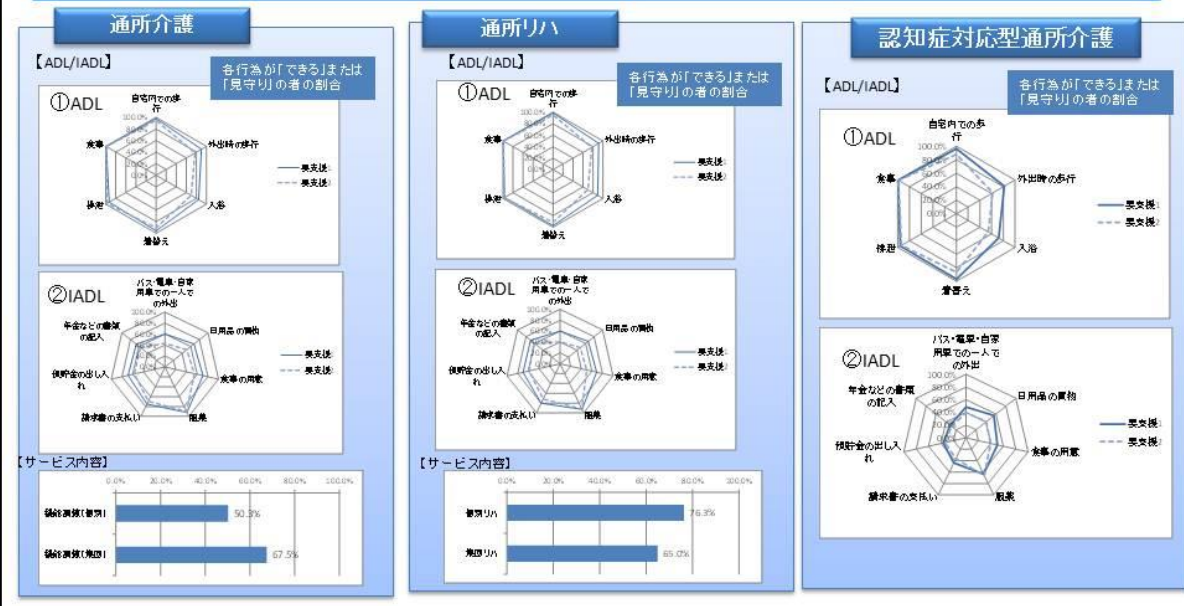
通所介護

【ADL/IADL】

各行為が「できる」または「見守り」の者の割合

①ADL

自宅内での移行

外出時の移行

入浴

着替え

排泄

食事

100.0%
80.0%
60.0%
40.0%
20.0%
0.0%

要支援
要支援

②IADL

バス・電車・自家用車での一人での外出

日用品の買物

食事の用意

服薬

請求書の支払い

預貯金の出し入れ

年金などの書類の記入

100.0%
80.0%
60.0%
40.0%
20.0%
0.0%

要支援
要支援

【サービス内容】

| | 0.0% | 20.0% | 40.0% | 60.0% | 80.0% | 100.0% |
|---|---|---|---|---|---|---|
| 機能訓練(個別) | 50.3% | | | | | |
| 機能訓練(集団) | 67.5% | | | | | |

通所リハ

【ADL/IADL】

各行為が「できる」または「見守り」の者の割合

①ADL

自宅内での移行

外出時の移行

入浴

着替え

排泄

食事

100.0%
80.0%
60.0%
40.0%
20.0%
0.0%

要支援
要支援

②IADL

バス・電車・自家用車での一人での外出

日用品の買物

食事の用意

服薬

請求書の支払い

預貯金の出し入れ

年金などの書類の記入

100.0%
80.0%
60.0%
40.0%
20.0%
0.0%

要支援
要支援

【サービス内容】

| | 0.0% | 20.0% | 40.0% | 60.0% | 80.0% | 100.0% |
|---|---|---|---|---|---|---|
| 個別リハ | 76.3% | | | | | |
| 集団リハ | 65.0% | | | | | |

認知症対応型通所介護

【ADL/IADL】

各行為が「できる」または「見守り」の者の割合

①ADL

自宅内での移行

外出時の移行

入浴

着替え

排泄

食事

100.0%
80.0%
60.0%
40.0%
20.0%
0.0%

要支援
要支援

②IADL

バス・電車・自家用車での一人での外出

日用品の買物

食事の用意

服薬

請求書の支払い

預貯金の出し入れ

年金などの書類の記入

100.0%
80.0%
60.0%
40.0%
20.0%
0.0%

要支援
要支援